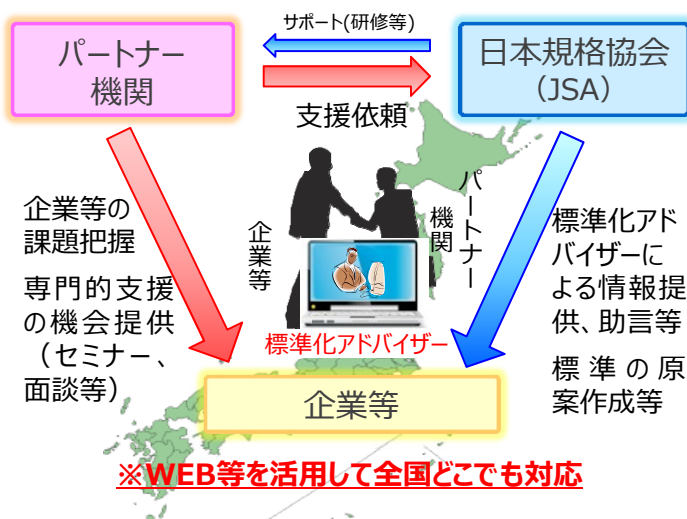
パートナー機関

サポート(研修等)

日本規格協会（JSA）

支援依頼

企業等の課題把握

専門的支援の機会提供（セミナー、面談等）

企業等

パートナー機関

標準化アドバイザーによる情報提供、助言等

標準の原案作成等

標準化アドバイザー

企業等

※WEB等を活用して全国どこでも対応